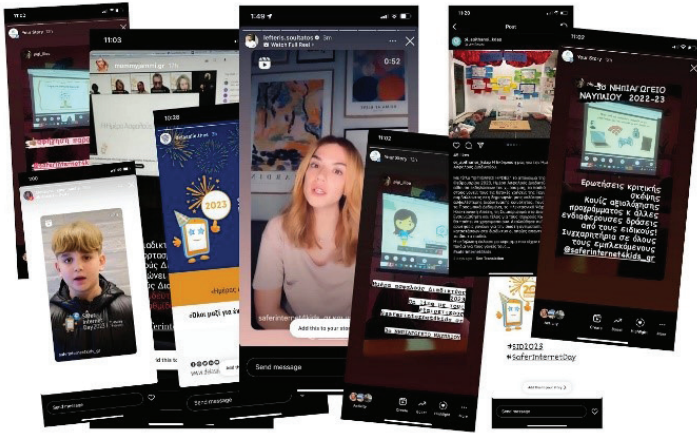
11:03

mammyparent_gr

11:28

1:49

lefteris_soultatos 9m

Watch Full Reel

0:52

saferinternet4kids_gr

Add this to your story

Send message

Post

st_catherine_kids

11:02

Your Story

3ο ΝΗΠΙΑΓΩΓΕΙΟ ΝΑΥΠΛΙΟΥ 2022-23

Ερωτήσεις κριτικής σκέψης

Κουίζ αξιολόγησης προγράμματος κ άλλες ενδιαφέρουσες δράσεις από τους ειδικούς!

Συγχαρητήρια σε όλους τους εμπλεκόμενους

@saferinternet4kids_gr

2023

«Όλοι μαζί για ένα

Your Story

#SID2023

#SaferInternetDay

3ο ΝΗΠΙΑΓΩΓΕΙΟ ΝΑΥΠΛΙΟΥ

Send message

Safer Internet Day 2023

Activity

Create

Share

Highlight

More

Send message